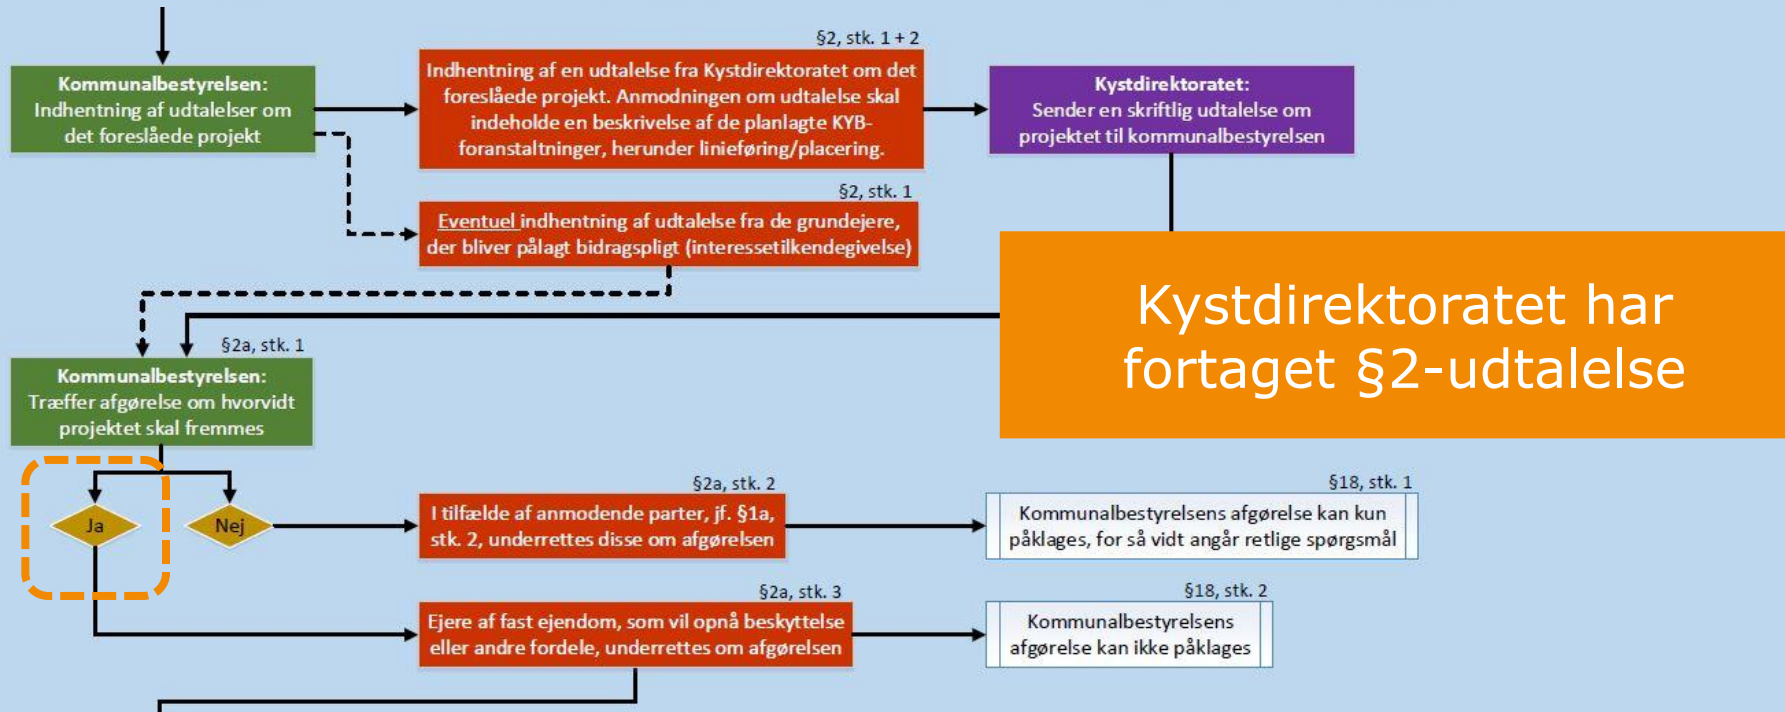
Kommunalbestyrelsen:
Indhentning af udtalelser om det foreslåede projekt

§2, stk. 1 + 2

Indhentning af en udtalelse fra Kystdirektoratet om det foreslåede projekt. Anmodningen om udtalelse skal indeholde en beskrivelse af de planlagte KYB-foranstaltninger, herunder linieføring/placering.

Kystdirektoratet:
Sender en skriftlig udtalelse om projektet til kommunalbestyrelsen

§2, stk. 1

Eventuel indhentning af udtalelse fra de grundejere, der bliver pålagt bidragspligt (interessetilkendegivelse)

Kystdirektoratet har fortaget §2-udtalelse

§2a, stk. 1

Kommunalbestyrelsen:
Træffer afgørelse om hvorvidt projektet skal fremmes

Ja

Nej

§2a, stk. 2

I tilfælde af anmodende parter, jf. §1a, stk. 2, underrettes disse om afgørelsen

§18, stk. 1

Kommunalbestyrelsens afgørelse kan kun påklages, for så vidt angår retlige spørgsmål

§2a, stk. 3

Ejere af fast ejendom, som vil opnå beskyttelse eller andre fordele, underrettes om afgørelsen

§18, stk. 2

Kommunalbestyrelsens afgørelse kan ikke påklages